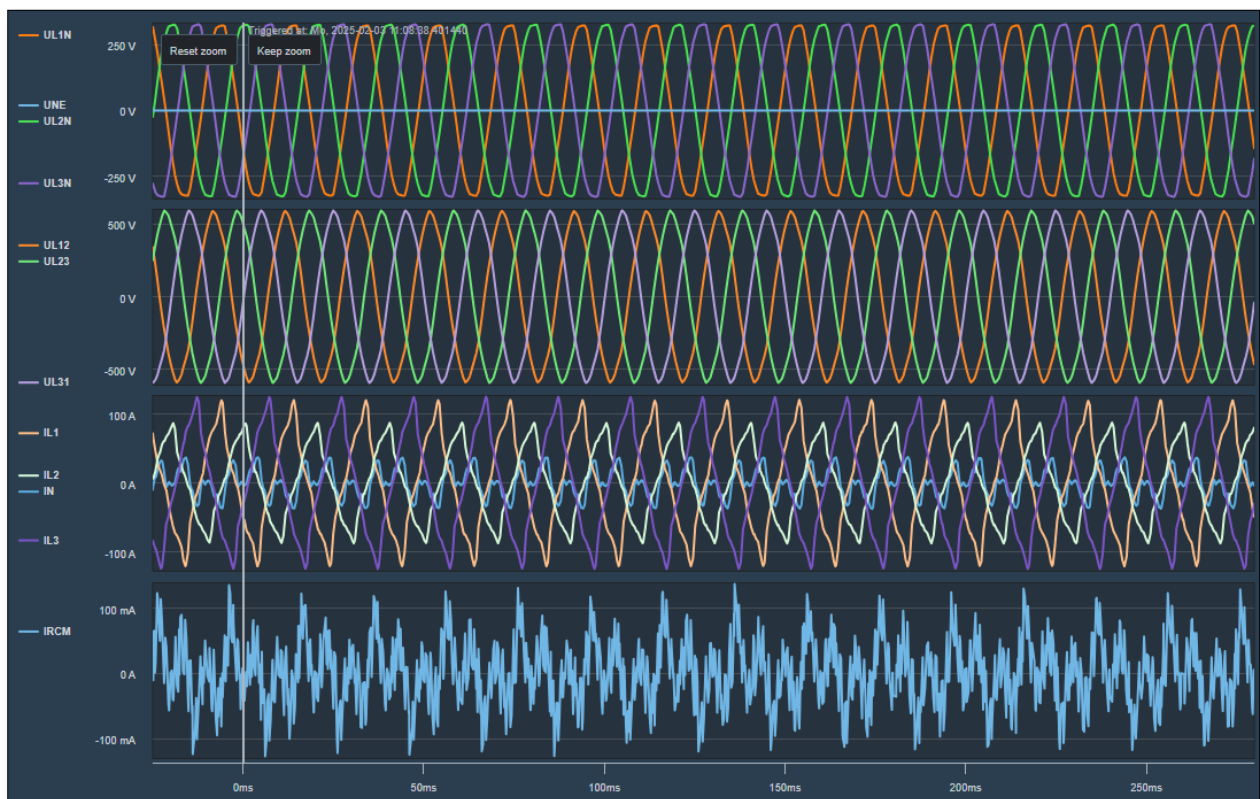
UL1N
UNE
UL2N
UL3N
250 V
0 V
-250 V
Reset zoom
Keep zoom
Triggered at: Mo, 2025-02-03 11:08:38.401440
UL12
UL23
UL31
500 V
0 V
-500 V
IL1
IL2
IN
IL3
100 A
0 A
-100 A
IRCM
100 mA
0 A
-100 mA
0ms
50ms
100ms
150ms
200ms
250ms